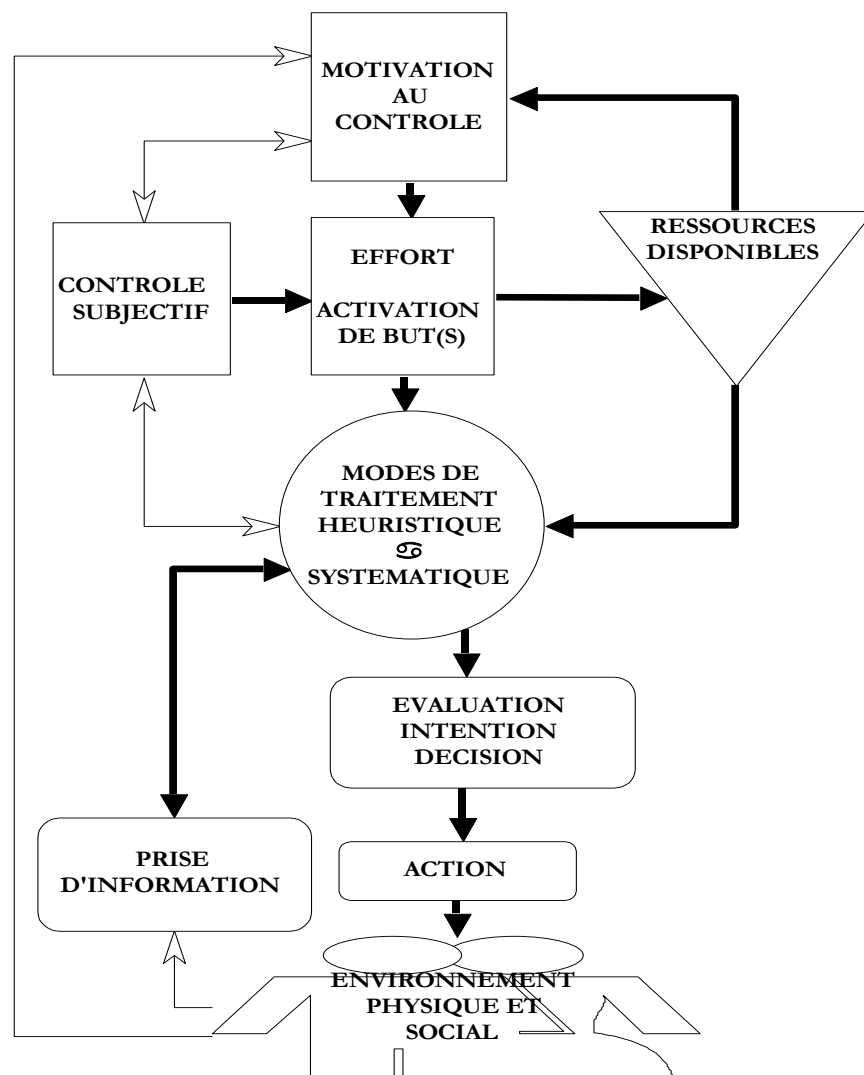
MOTIVATION AU CONTROLE

RESSOURCES DISPONIBLES

CONTROLE SUBJECTIF

EFFORT

ACTIVATION DE BUT(S)

MODES DE TRAITEMENT HEURISTIQUE ♋ SYSTEMATIQUE

EVALUATION INTENTION DECISION

PRISE D'INFORMATION

ACTION

ENVIRONNEMENT PHYSIQUE ET SOCIAL